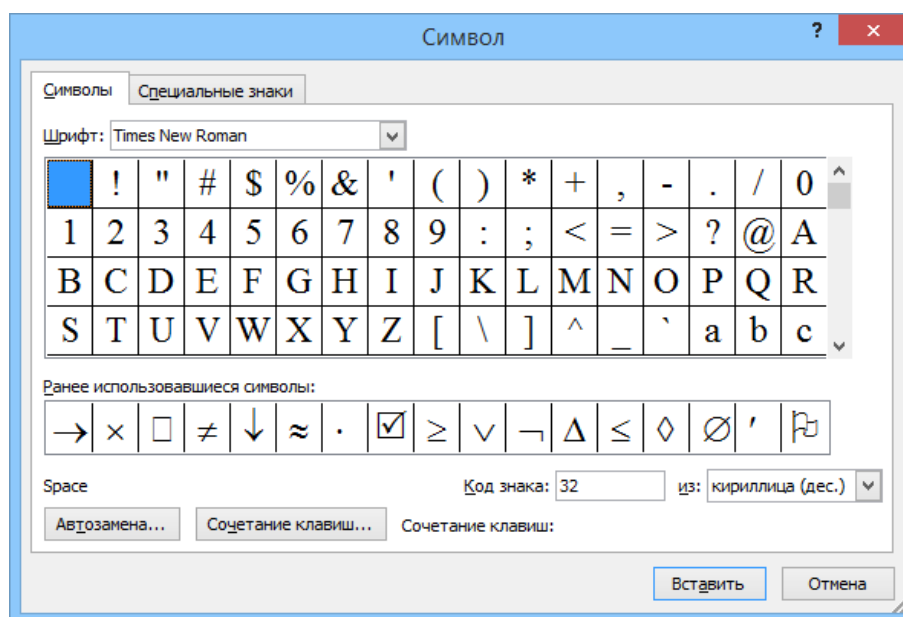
Символ

?

Символы | Специальные знаки

Шрифт: Times New Roman

|   | ! | " | # | $ | % | & | ' | ( | ) | * | + | , | - | . | / | 0 |
|---|---|---|---|---|---|---|---|---|---|---|---|---|---|---|---|---|
| 1 | 2 | 3 | 4 | 5 | 6 | 7 | 8 | 9 | : | ; | < | = | > | ? | @ | A |
| B | C | D | E | F | G | H | I | J | K | L | M | N | O | P | Q | R |
| S | T | U | V | W | X | Y | Z | [ | \ | ] | ^ | _ | ` | a | b | c |

Ранее использовавшиеся символы:

| → | × | □ | ≠ | ↓ | ≈ | · | ☑ | ≥ | ∨ | ¬ | Δ | ≤ | ◊ | ∅ | ′ | ⚐ |
|---|---|---|---|---|---|---|---|---|---|---|---|---|---|---|---|---|

Space

Код знака: 32

из: кириллица (дес.)

Автозамена...

Сочетание клавиш...

Сочетание клавиш:

Вставить

Отмена